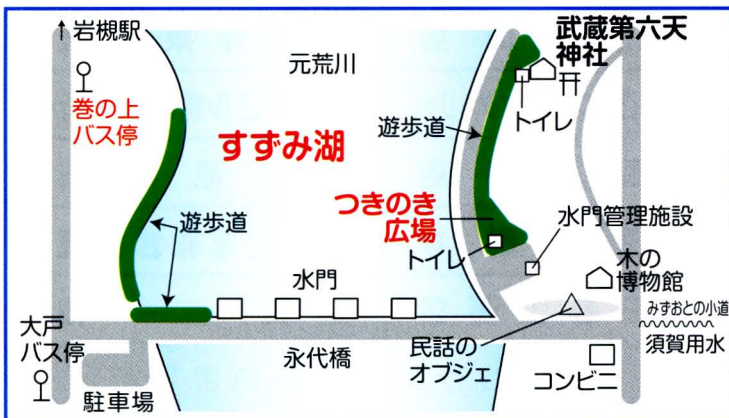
↑岩槻駅

元荒川

武蔵第六天
神社

巻の上
バス停

すずみ湖

遊歩道

トイレ

つきのき
広場

遊歩道

水門管理施設

トイレ

木の
博物館

水門

みずおとの小道

大戸
バス停

永代橋

須賀用水

民話の
オブジェ

駐車場

コンビニ